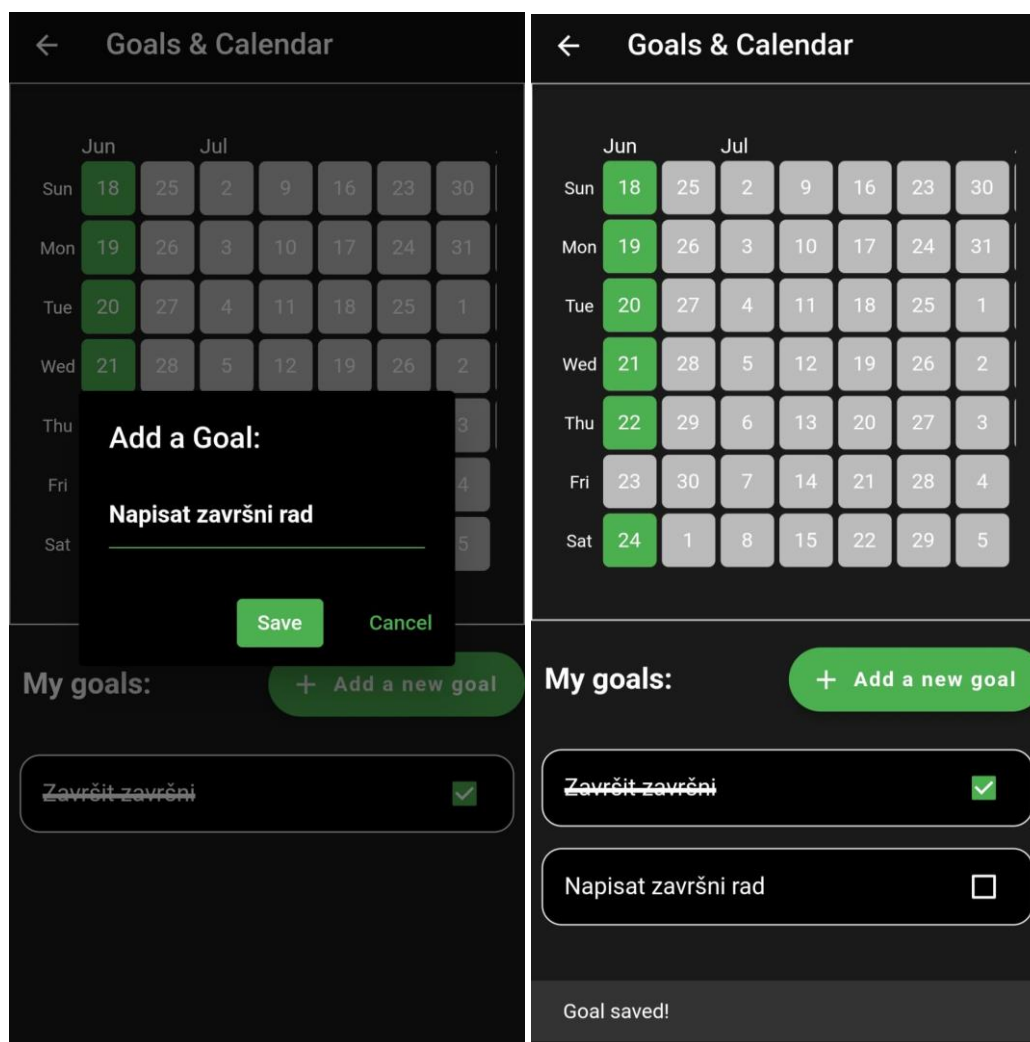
← Goals & Calendar

| | Jun | Jul | | | | | |
|---|---|---|---|---|---|---|---|
| Sun | 18 | 25 | 2 | 9 | 16 | 23 | 30 |
| Mon | 19 | 26 | 3 | 10 | 17 | 24 | 31 |
| Tue | 20 | 27 | 4 | 11 | 18 | 25 | 1 |
| Wed | 21 | 28 | 5 | 12 | 19 | 26 | 2 |
| Thu | | | | | | | 3 |
| Fri | | | | | | | 4 |
| Sat | | | | | | | 5 |

Add a Goal:

Napisat završni rad

Save Cancel

My goals: + Add a new goal

~~Završit završni~~ ☑

← Goals & Calendar

| | Jun | Jul | | | | | |
|---|---|---|---|---|---|---|---|
| Sun | 18 | 25 | 2 | 9 | 16 | 23 | 30 |
| Mon | 19 | 26 | 3 | 10 | 17 | 24 | 31 |
| Tue | 20 | 27 | 4 | 11 | 18 | 25 | 1 |
| Wed | 21 | 28 | 5 | 12 | 19 | 26 | 2 |
| Thu | 22 | 29 | 6 | 13 | 20 | 27 | 3 |
| Fri | 23 | 30 | 7 | 14 | 21 | 28 | 4 |
| Sat | 24 | 1 | 8 | 15 | 22 | 29 | 5 |

My goals: + Add a new goal

~~Završit završni~~ ☑

Napisat završni rad ☐

Goal saved!